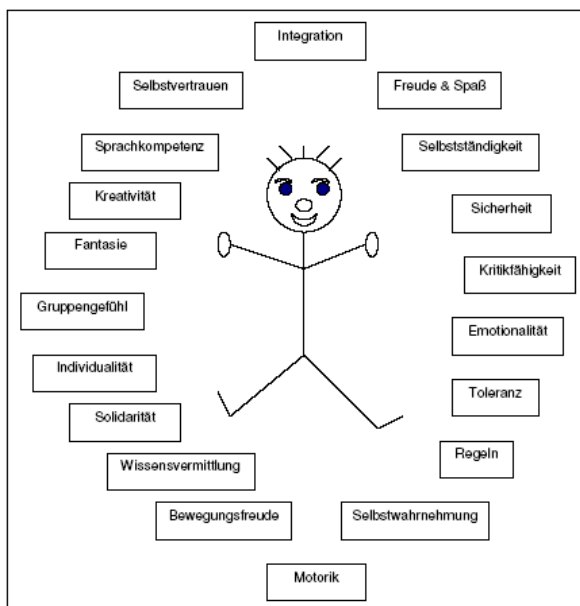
Integration

Selbstvertrauen

Freude & Spaß

Sprachkompetenz

Selbstständigkeit

Kreativität

Sicherheit

Fantasie

Kritikfähigkeit

Gruppengefühl

Emotionalität

Individualität

Toleranz

Solidarität

Regeln

Wissensvermittlung

Bewegungsfreude

Selbstwahrnehmung

Motorik